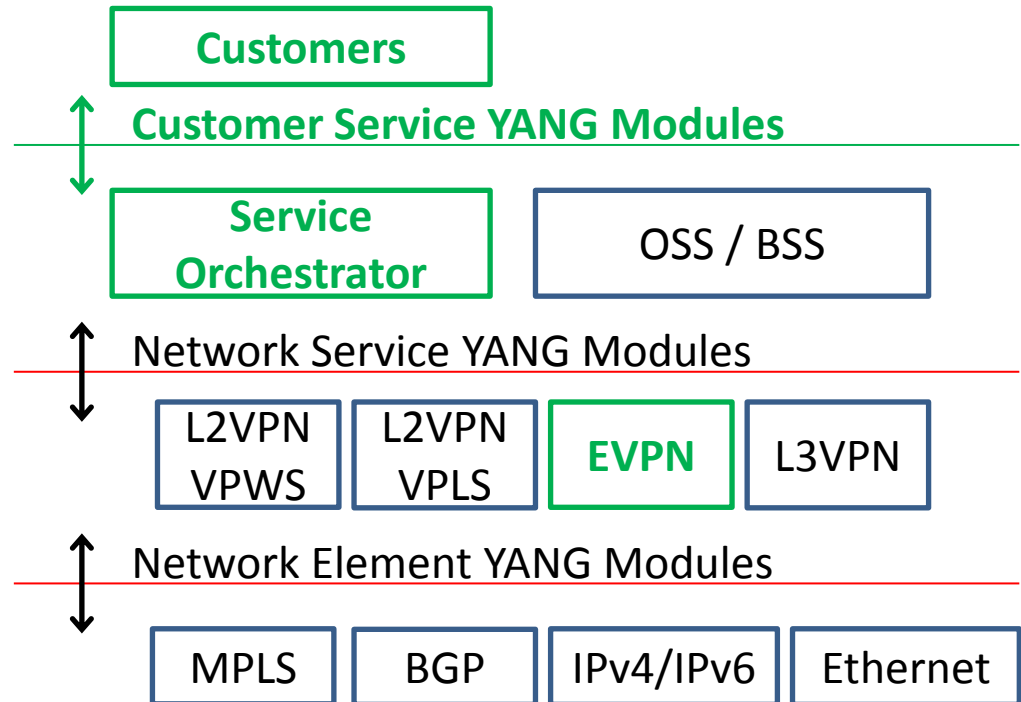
Customers

Customer Service YANG Modules

Service Orchestrator

OSS / BSS

Network Service YANG Modules

L2VPN VPWS

L2VPN VPLS

EVPN

L3VPN

Network Element YANG Modules

MPLS

BGP

IPv4/IPv6

Ethernet